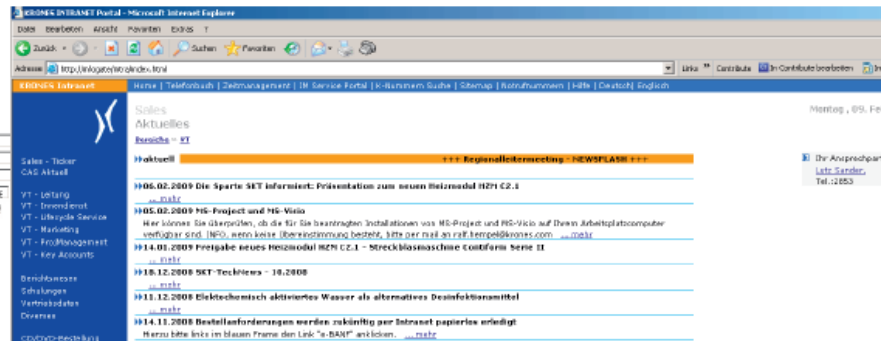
KRONES INTRANET Portal - Microsoft Internet Explorer

Datei Bearbeiten Ansicht Favoriten Extras ?

Zurück Suchen Favoriten

Adresse http://inlogate/intra/index.html

Links Contribute In Contribute bearbeiten

KRONES Intranet

Home | Telefonbuch | Zeitmanagement | IM Service Portal | K-Nummern Suche | Sitemap | Notrufnummern | Hilfe | Deutsch| Englisch

Sales
Aktuelles

Bereiche > VT

Montag , 09. Fe

Sales - Ticker
CAS Aktuell

VT - Leitung
VT - Innendienst
VT - Lifecycle Service
VT - Marketing
VT - ProjManagement
VT - Key Accounts

Berichtswesen
Schulungen
Vertriebsdaten
Diverses

CD/DVD-Bestellung

aktuell +++ Regionalleitermeeting - NEWSFLASH +++

06.02.2009 Die Sparte SET informiert: Präsentation zum neuen Heizmodul HZM C2.1
... mehr

05.02.2009 MS-Project und MS-Visio
Hier können Sie überprüfen, ob die für Sie beantragten Installationen von MS-Project und MS-Visio auf Ihrem Arbeitsplatzcomputer verfügbar sind. INFO: wenn keine Übereinstimmung besteht, bitte per mail an ralf.hempel@krones.com ... mehr

14.01.2009 Freigabe neues Heizmodul HZM C2.1 - Streckblasmaschine Contiform Serie II

18.12.2008 SET-TechNews - 18.2008
... mehr

11.12.2008 Elektrochemisch aktiviertes Wasser als alternatives Desinfektionsmittel
... mehr

14.11.2008 Bestellanforderungen werden zukünftig per Intranet papierlos erledigt
Hierzu bitte links im blauen Frame den Link "e-BANF" anklicken. ... mehr

Ihr Ansprechpart
Lutz Sander,
Tel.:2853